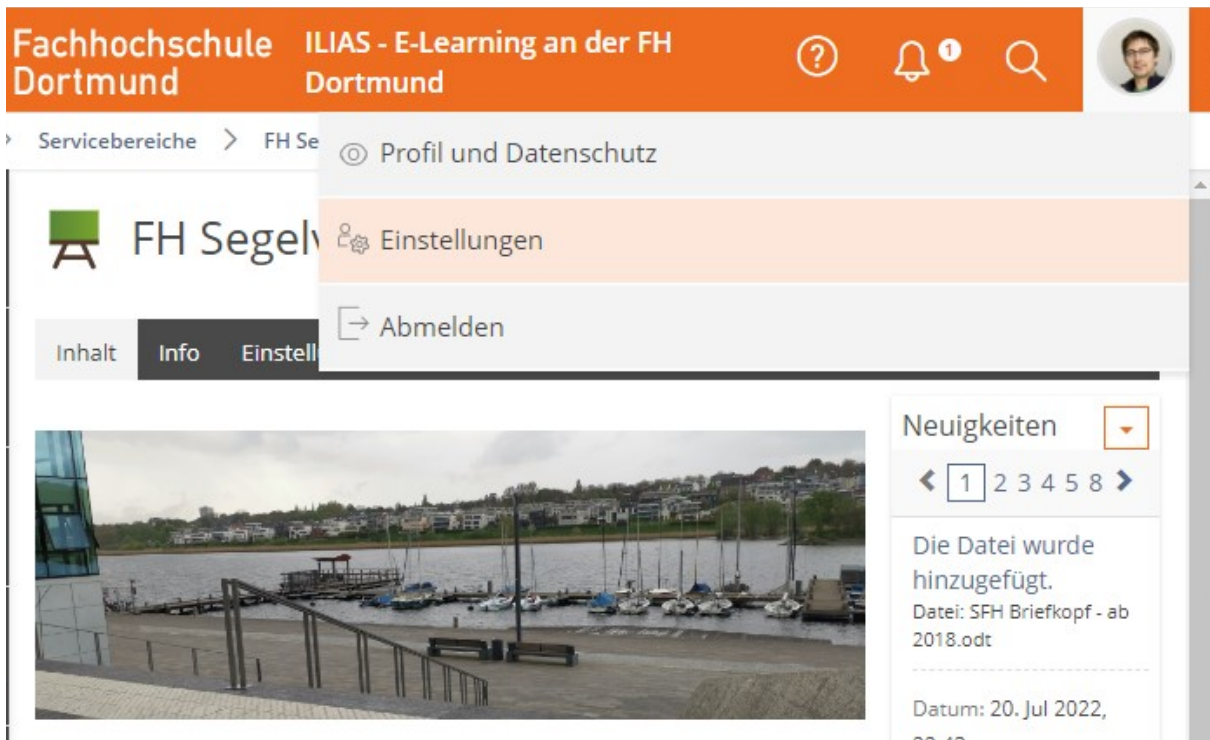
Fachhochschule Dortmund

ILIAS - E-Learning an der FH Dortmund

1

Servicebereiche > FH Se

FH Segel

Inhalt Info Einstell

Profil und Datenschutz

Einstellungen

Abmelden

Neuigkeiten

< 1 2 3 4 5 8 >

Die Datei wurde hinzugefügt.

Datei: SFH Briefkopf - ab 2018.odt

Datum: 20. Jul 2022, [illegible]